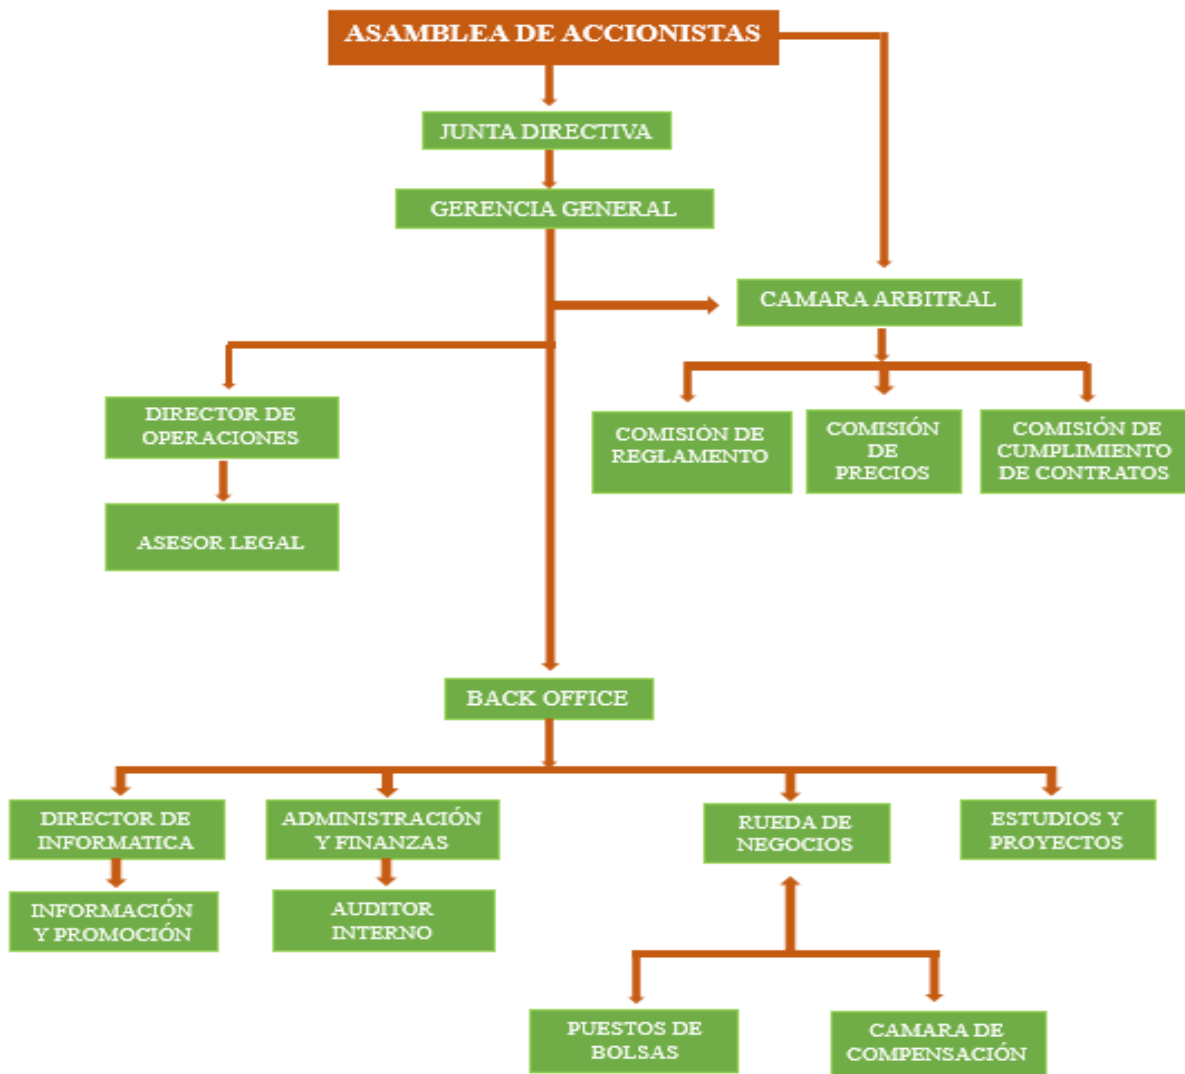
ASAMBLEA DE ACCIONISTAS

JUNTA DIRECTIVA

GERENCIA GENERAL

CAMARA ARBITRAL

DIRECTOR DE OPERACIONES

ASESOR LEGAL

COMISIÓN DE REGLAMENTO

COMISIÓN DE PRECIOS

COMISIÓN DE CUMPLIMIENTO DE CONTRATOS

BACK OFFICE

DIRECTOR DE INFORMATICA

INFORMACIÓN Y PROMOCIÓN

ADMINISTRACIÓN Y FINANZAS

AUDITOR INTERNO

RUEDA DE NEGOCIOS

ESTUDIOS Y PROYECTOS

PUESTOS DE BOLSAS

CAMARA DE COMPENSACIÓN